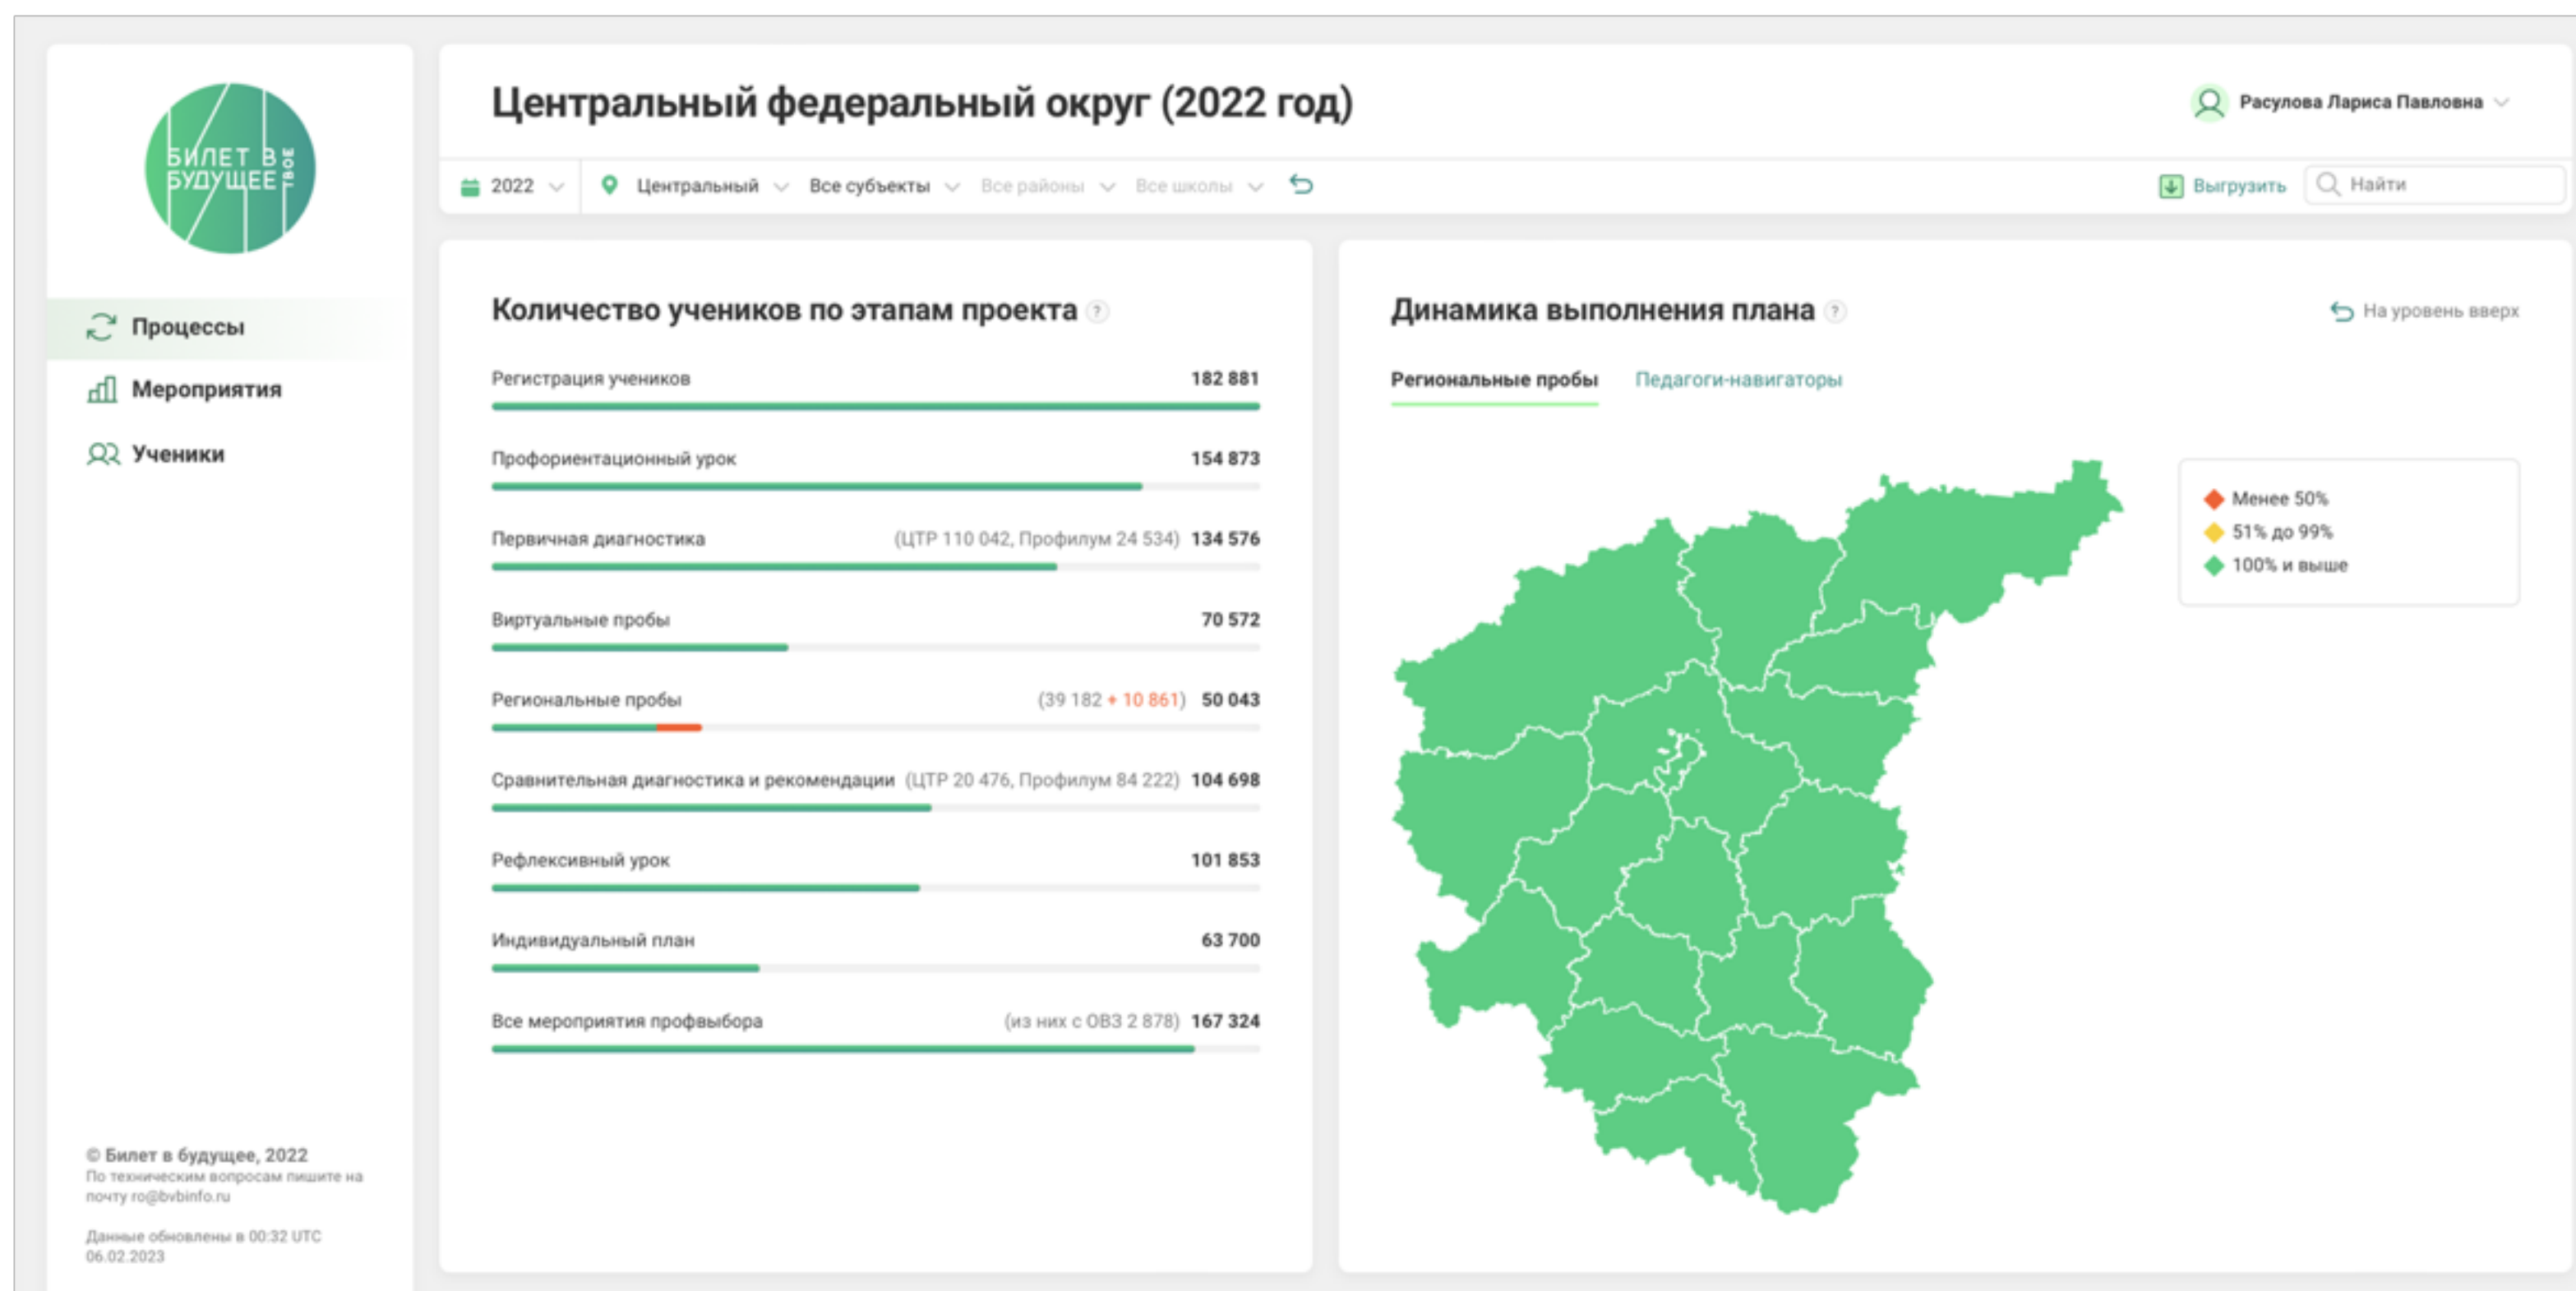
БИЛЕТ В БУДУЩЕЕ ТВОЕ

Процессы
Мероприятия
Ученики

© Билет в будущее, 2022
По техническим вопросам пишите на почту ro@bvbinfo.ru

Данные обновлены в 00:32 UTC 06.02.2023

Центральный федеральный округ (2022 год)

Расулова Лариса Павловна

2022 Центральный Все субъекты Все районы Все школы

Выгрузить Найти

Количество учеников по этапам проекта ?

| | | |
|---|---|---|
| Регистрация учеников | | 182 881 |
| Профориентационный урок | | 154 873 |
| Первичная диагностика | (ЦТР 110 042, Профилум 24 534) | 134 576 |
| Виртуальные пробы | | 70 572 |
| Региональные пробы | (39 182 + 10 861) | 50 043 |
| Сравнительная диагностика и рекомендации | (ЦТР 20 476, Профилум 84 222) | 104 698 |
| Рефлексивный урок | | 101 853 |
| Индивидуальный план | | 63 700 |
| Все мероприятия профвыбора | (из них с ОВЗ 2 878) | 167 324 |

Динамика выполнения плана ?

На уровень вверх

Региональные пробы Педагоги-навигаторы

Менее 50%
51% до 99%
100% и выше